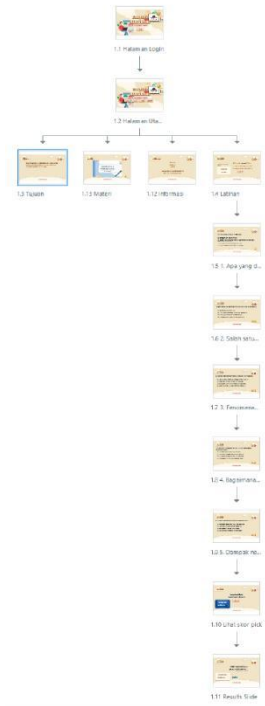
1.1 Halaman Login

1.2 Halaman Uta...

1.3 Tujuan

1.13 Materi

1.12 Informasi

1.4 Latihan

1.5 1. Apa yang di...

1.6 2. Sistem seru...

1.7 3. Fenomena...

1.8 4. Bagaimana...

1.9 5. Contoh ke...

1.10 Lihat skor pick

1.11 Results Slide